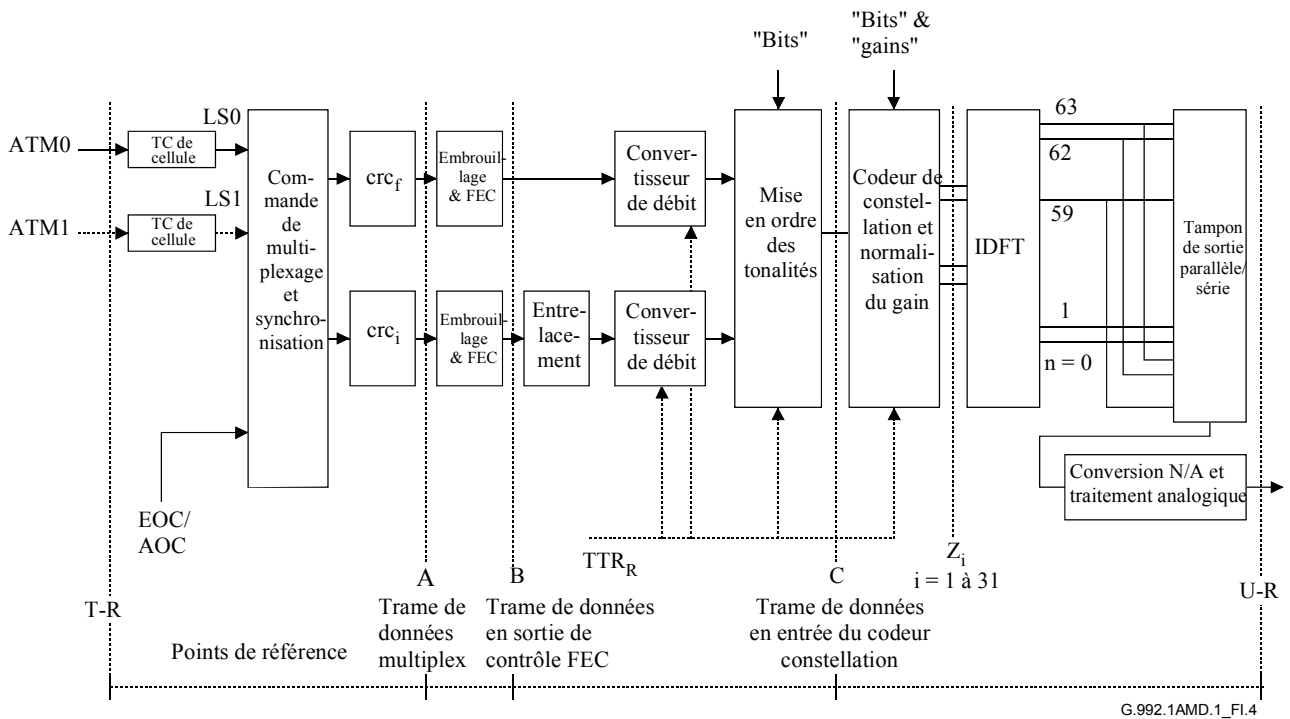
"Bits"

"Bits" & "gains"

ATM0

TC de cellule

LS0

ATM1

TC de cellule

LS1

Commande de multiplexage et synchronisation

$crc_f$

$crc_i$

Embrouillage & FEC

Embrouillage & FEC

Entrelacement

Convertisseur de débit

Convertisseur de débit

Mise en ordre des tonalités

Codeur de constellation et normalisation du gain

IDFT

63

62

59

1

n = 0

Tampon de sortie parallèle/série

Conversion N/A et traitement analogique

EOC/ AOC

$TTR_R$

$Z_i$
i = 1 à 31

T-R

A
Trame de données multiplex

B
Trame de données en sortie de contrôle FEC

C
Trame de données en entrée du codeur constellation

U-R

Points de référence

G.992.1AMD.1_FI.4